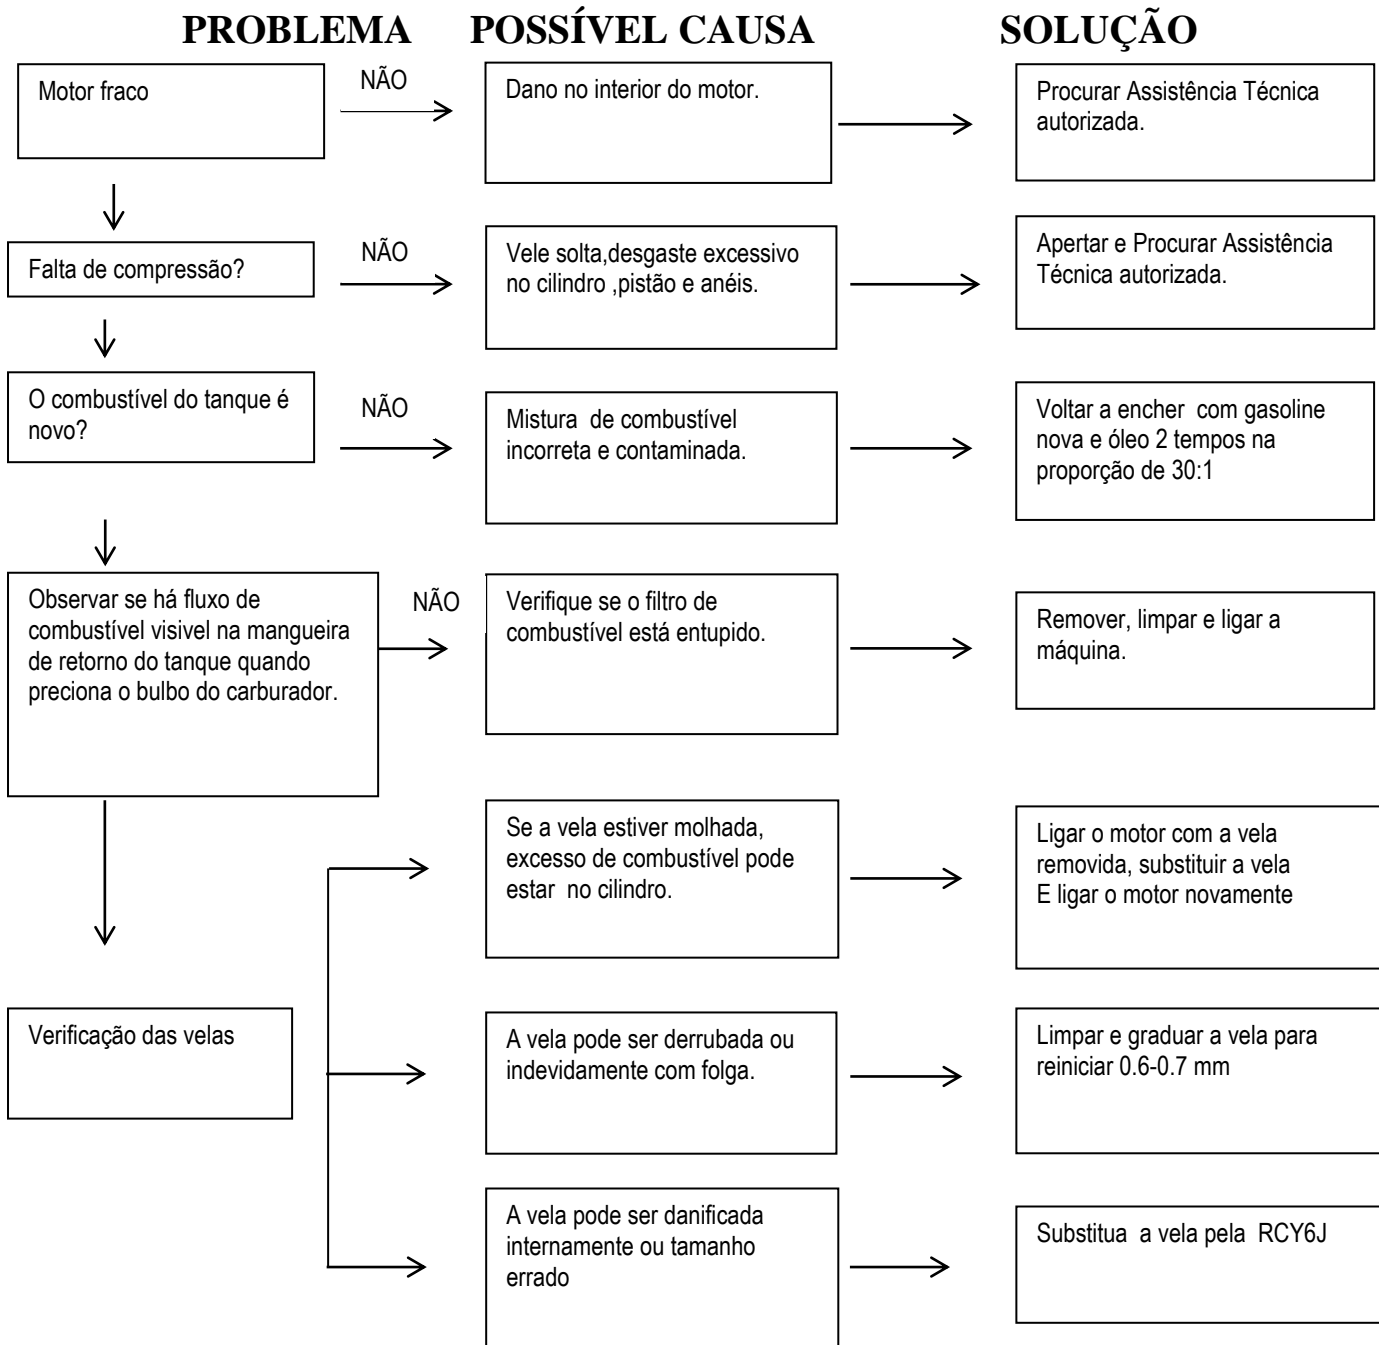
PROBLEMA POSSÍVEL CAUSA SOLUÇÃO

Motor fraco

NÃO

Dano no interior do motor.

Procurar Assistência Técnica autorizada.

Falta de compressão?

NÃO

Vele solta,desgaste excessivo no cilindro ,pistão e anéis.

Apertar e Procurar Assistência Técnica autorizada.

O combustível do tanque é novo?

NÃO

Mistura de combustível incorreta e contaminada.

Voltar a encher com gasoline nova e óleo 2 tempos na proporção de 30:1

Observar se há fluxo de combustível visivel na mangueira de retorno do tanque quando preciona o bulbo do carburador.

NÃO

Verifique se o filtro de combustível está entupido.

Remover, limpar e ligar a máquina.

Verificação das velas

Se a vela estiver molhada, excesso de combustível pode estar no cilindro.

Ligar o motor com a vela removida, substituir a vela E ligar o motor novamente

A vela pode ser derrubada ou indevidamente com folga.

Limpar e graduar a vela para reiniciar 0.6-0.7 mm

A vela pode ser danificada internamente ou tamanho errado

Substitua a vela pela RCY6J